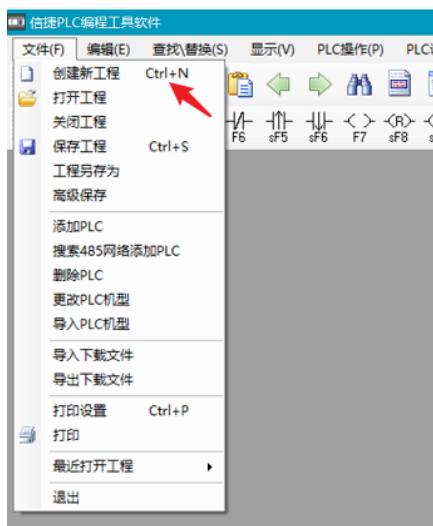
信捷PLC编程工具软件

文件(F) 编辑(E) 查找\替换(S) 显示(V) PLC操作(P) PLC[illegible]

创建新工程 Ctrl+N
打开工程
关闭工程
保存工程 Ctrl+S
工程另存为
高级保存

添加PLC
搜索485网络添加PLC
删除PLC
更改PLC机型
导入PLC机型

导入下载文件
导出下载文件

打印设置 Ctrl+P
打印

最近打开工程

退出

F6 sF5 sF6 F7 sF8 -(R)-